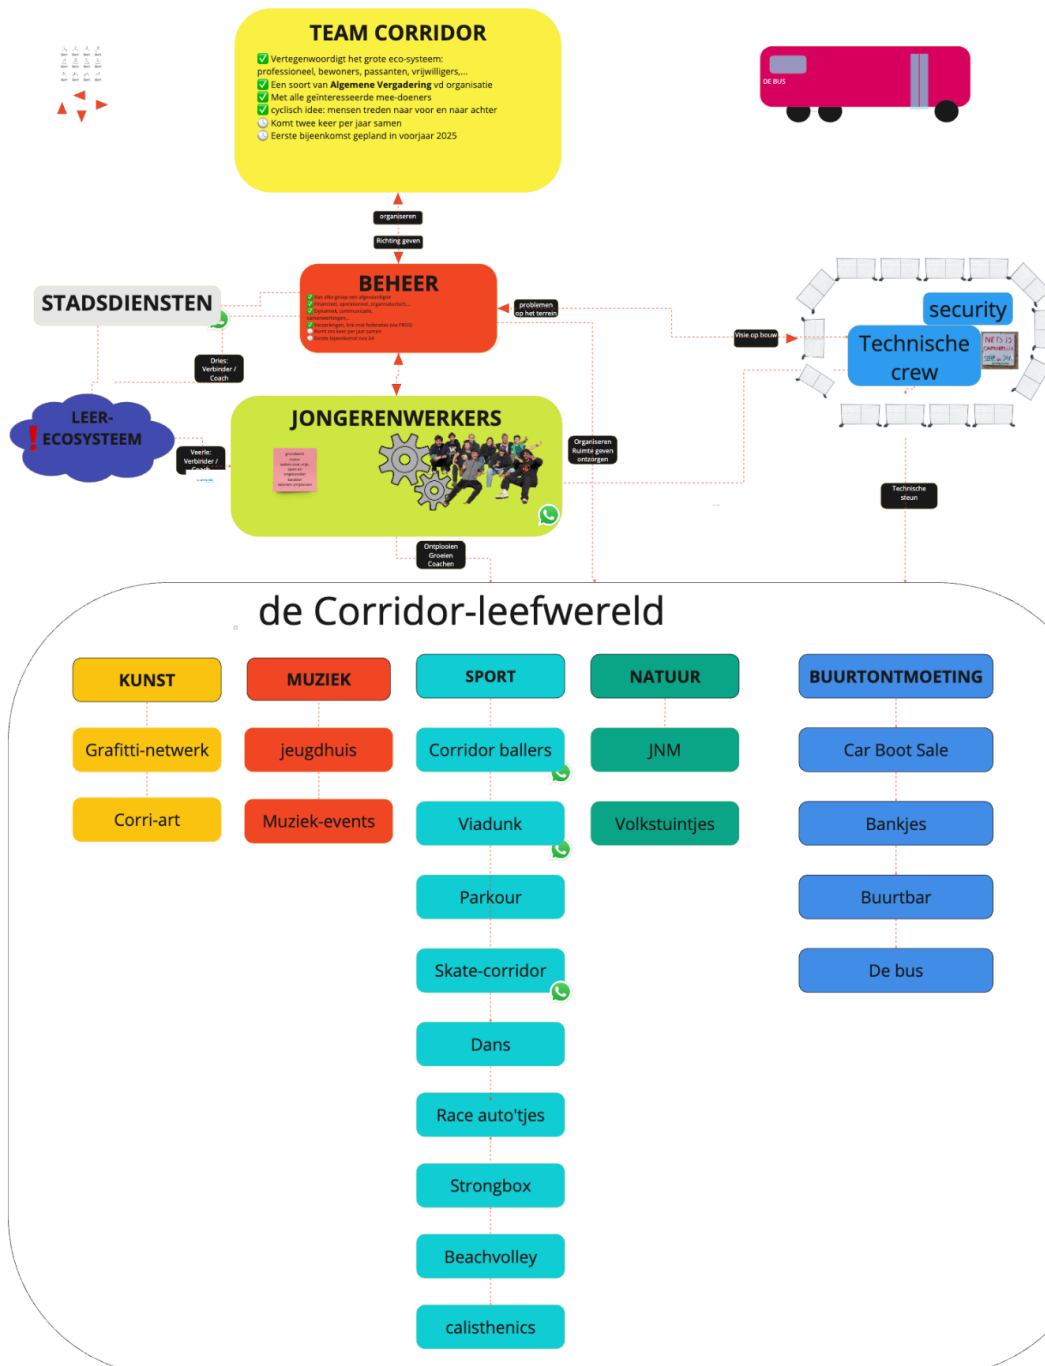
TEAM CORRIDOR

✅ Vertegenwoordigt het grote eco-systeem: professioneel, bewoners, passanten, vrijwilligers,...
✅ Een soort van **Algemene Vergadering** vd organisatie
✅ Met alle geïnteresseerde mee-doeners
✅ cyclisch idee: mensen treden naar voor en naar achter
🕓 Komt twee keer per jaar samen
🕓 Eerste bijeenkomst gepland in voorjaar 2025

DE BUS

organiseren

Richting geven

BEHEER

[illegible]

STADSDIENSTEN

problemen op het terrein

Visie op bouw

security

Technische crew

Dries: Verbinder / Coach

LEER-ECOSYSTEEM

Veerle: Verbinder / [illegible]

JONGERENWERKERS

Organiseren Ruimte geven ontzorgen

Technische steun

Ontplooien Groeien Coachen

de Corridor-leefwereld

KUNST

Grafitti-netwerk

Corri-art

MUZIEK

jeugdhuis

Muziek-events

SPORT

Corridor ballers

Viadunk

Parkour

Skate-corridor

Dans

Race auto'tjes

Strongbox

Beachvolley

calisthenics

NATUUR

JNM

Volkstuintjes

BUURTONTMOETING

Car Boot Sale

Bankjes

Buurtbar

De bus